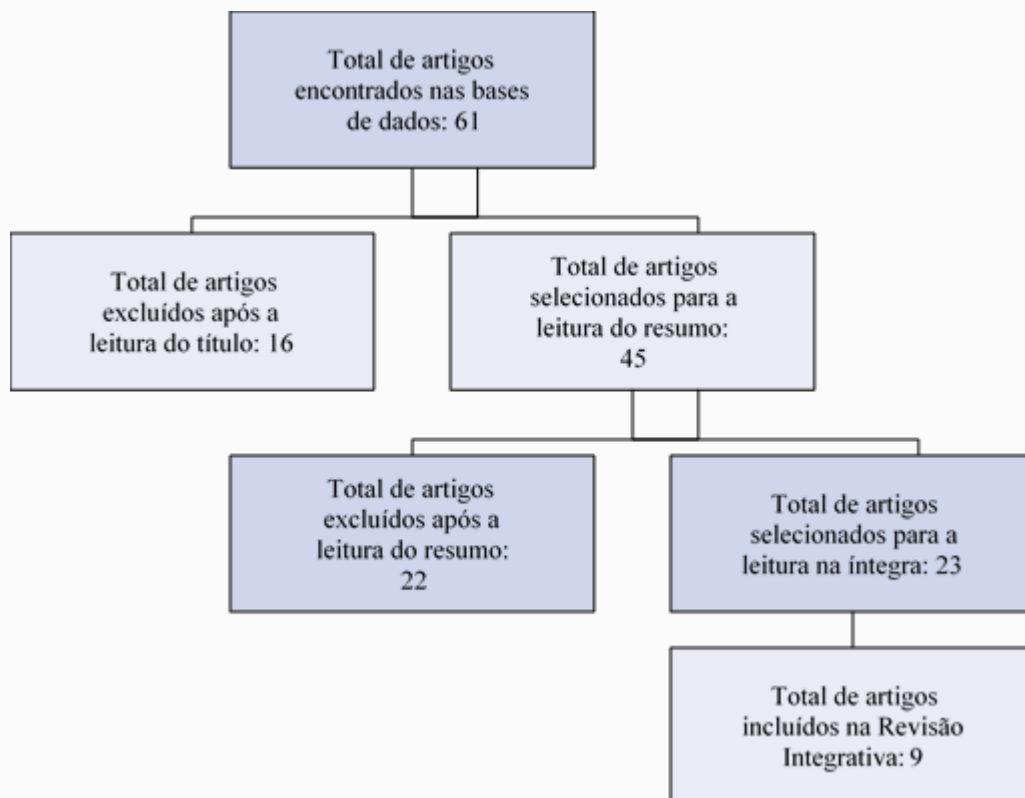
Total de artigos encontrados nas bases de dados: 61

Total de artigos excluídos após a leitura do título: 16

Total de artigos selecionados para a leitura do resumo: 45

Total de artigos excluídos após a leitura do resumo: 22

Total de artigos selecionados para a leitura na íntegra: 23

Total de artigos incluídos na Revisão Integrativa: 9